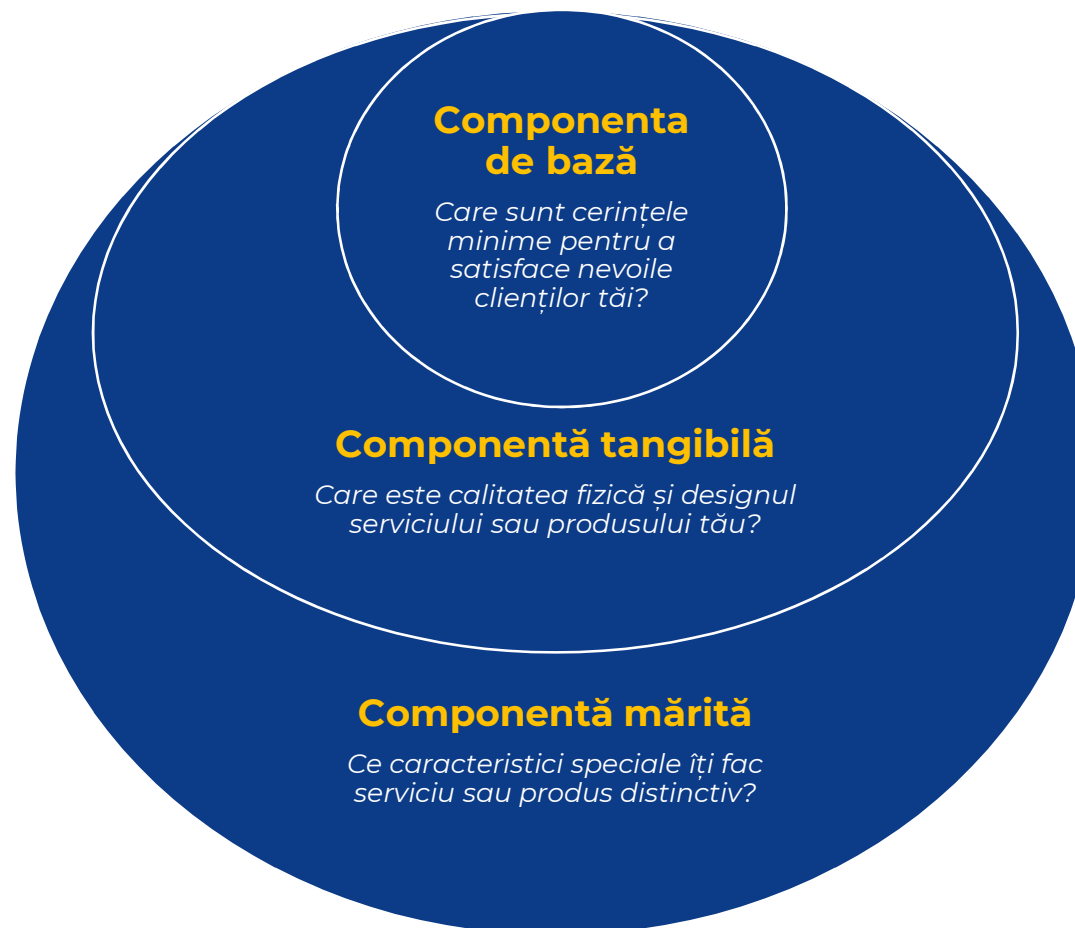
Componenta de bază

Care sunt cerințele minime pentru a satisface nevoile clienților tăi?

Componentă tangibilă

Care este calitatea fizică și designul serviciului sau produsului tău?

Componentă mărită

Ce caracteristici speciale îți fac serviciu sau produs distinctiv?